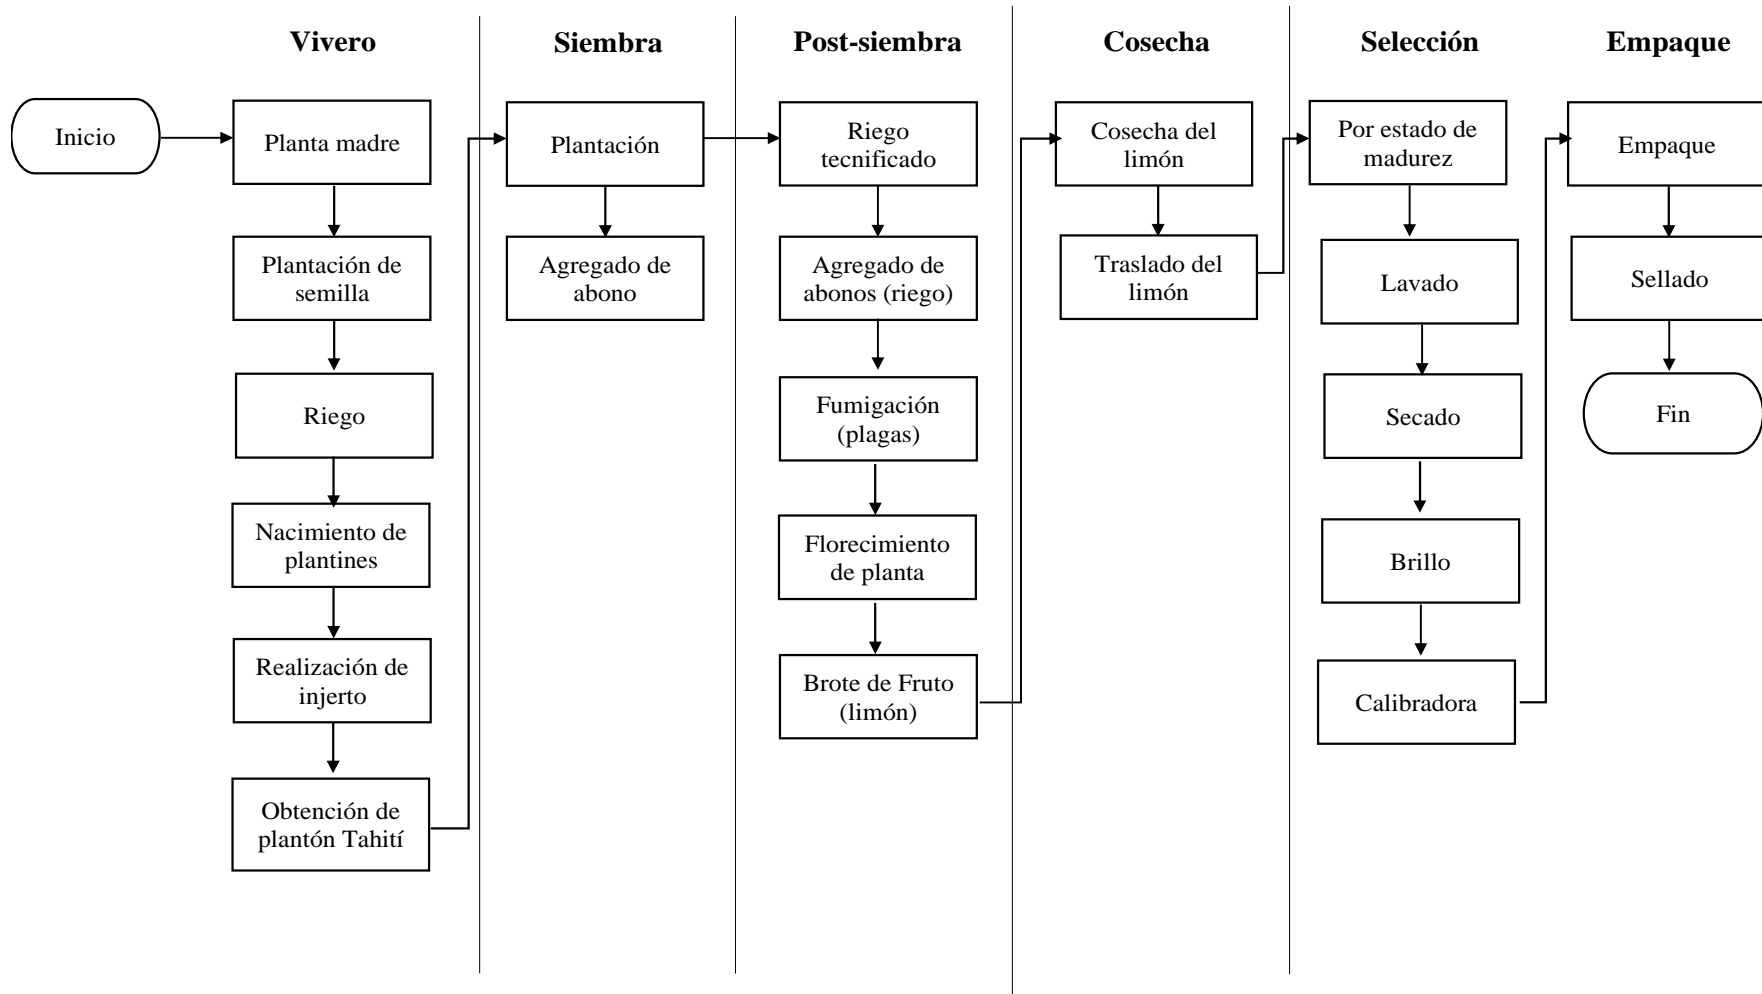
Vivero

Siembra

Post-siembra

Cosecha

Selección

Empaque

Inicio

Planta madre

Plantación de semilla

Riego

Nacimiento de plantines

Realización de injerto

Obtención de plantón Tahití

Plantación

Agregado de abono

Riego tecnificado

Agregado de abonos (riego)

Fumigación (plagas)

Florecimiento de planta

Brote de Fruto (limón)

Cosecha del limón

Traslado del limón

Por estado de madurez

Lavado

Secado

Brillo

Calibradora

Empaque

Sellado

Fin